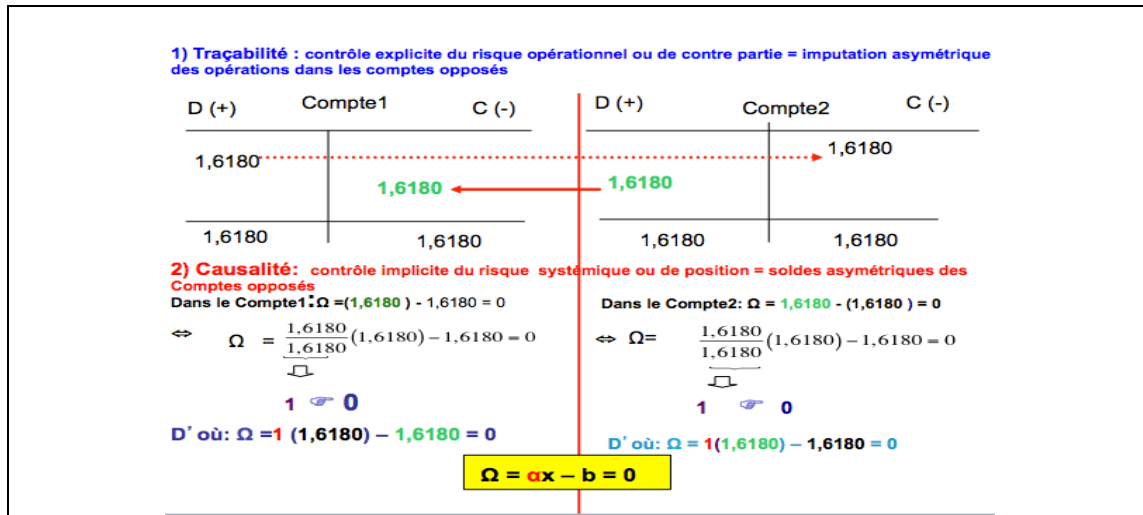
1) Traçabilité : contrôle explicite du risque opérationnel ou de contre partie = imputation asymétrique des opérations dans les comptes opposés

| D (+) | Compte1 | C (-) |
|---|---|---|
| 1,6180 | | 1,6180 |
| 1,6180 | | 1,6180 |

| D (+) | Compte2 | C (-) |
|---|---|---|
| 1,6180 | | 1,6180 |
| 1,6180 | | 1,6180 |

2) Causalité: contrôle implicite du risque systémique ou de position = soldes asymétriques des Comptes opposés

Dans le Compte1: Ω =(1,6180 ) - 1,6180 = 0

⇔ Ω $= \frac{1,6180}{1,6180}(1,6180) - 1,6180 = 0$

1 ☞ 0

D' où: Ω =1 (1,6180) – 1,6180 = 0

Dans le Compte2: Ω = 1,6180 - (1,6180 ) = 0

⇔ Ω= $\frac{1,6180}{1,6180}(1,6180) - 1,6180 = 0$

1 ☞ 0

D' où: Ω = 1(1,6180) – 1,6180 = 0

Ω = αx – b = 0